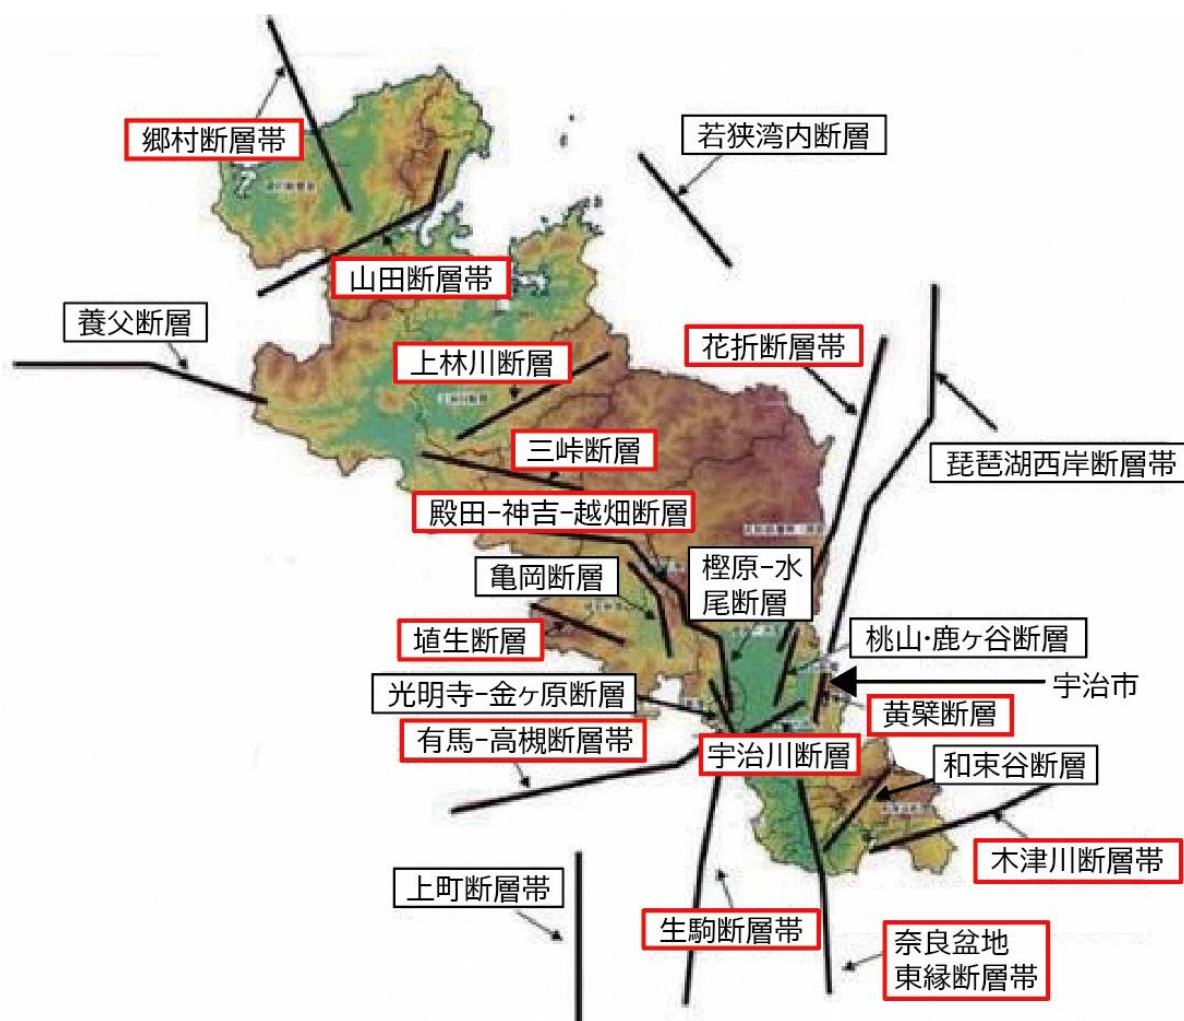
郷村断層帯

若狭湾内断層

山田断層帯

養父断層

上林川断層

花折断層帯

三峠断層

琵琶湖西岸断層帯

殿田-神吉-越畑断層

亀岡断層

樫原-水尾断層

埴生断層

桃山・鹿ヶ谷断層

光明寺-金ヶ原断層

宇治市

黄檗断層

有馬-高槻断層帯

宇治川断層

和束谷断層

木津川断層帯

上町断層帯

生駒断層帯

奈良盆地東縁断層帯